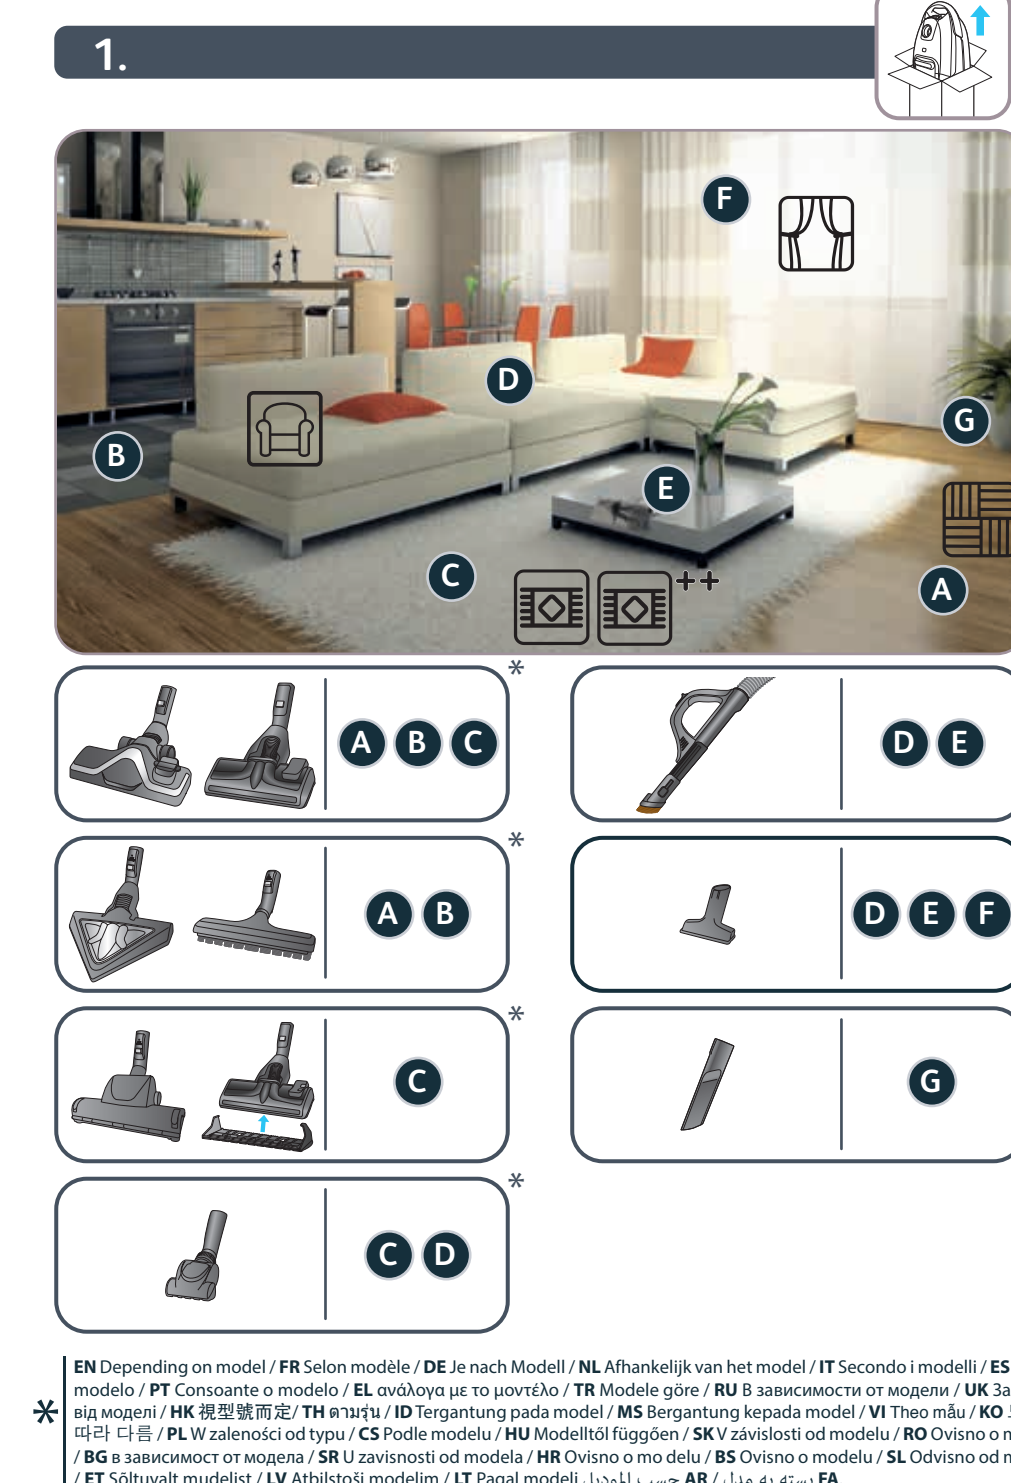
1.

F

D

B

G

E

C

++

A

*

A B C

D E

*

A B

D E F

*

C

G

*

C D

*

EN Depending on model / FR Selon modèle / DE Je nach Modell / NL Afhankelijk van het model / IT Secondo i modelli / ES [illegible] modelo / PT Consoante o modelo / EL ανάλογα με το μοντέλο / TR Modele göre / RU В зависимости от модели / UK За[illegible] від моделі / HK 視型號而定 / TH ตามรุ่น / ID Tergantung pada model / MS Bergantung kepada model / VI Theo mẫu / KO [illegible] 따라 다름 / PL W zależności od typu / CS Podle modelu / HU Modelltől függően / SK V závislosti od modelu / RO Ovisno o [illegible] / BG в зависимост от модела / SR U zavisnosti od modela / HR Ovisno o mo delu / BS Ovisno o modelu / SL Odvisno od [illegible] / ET Sõltuvalt mudelist / LV Atbilstoši modelim / LT Pagal modelį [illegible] AR / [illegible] FA